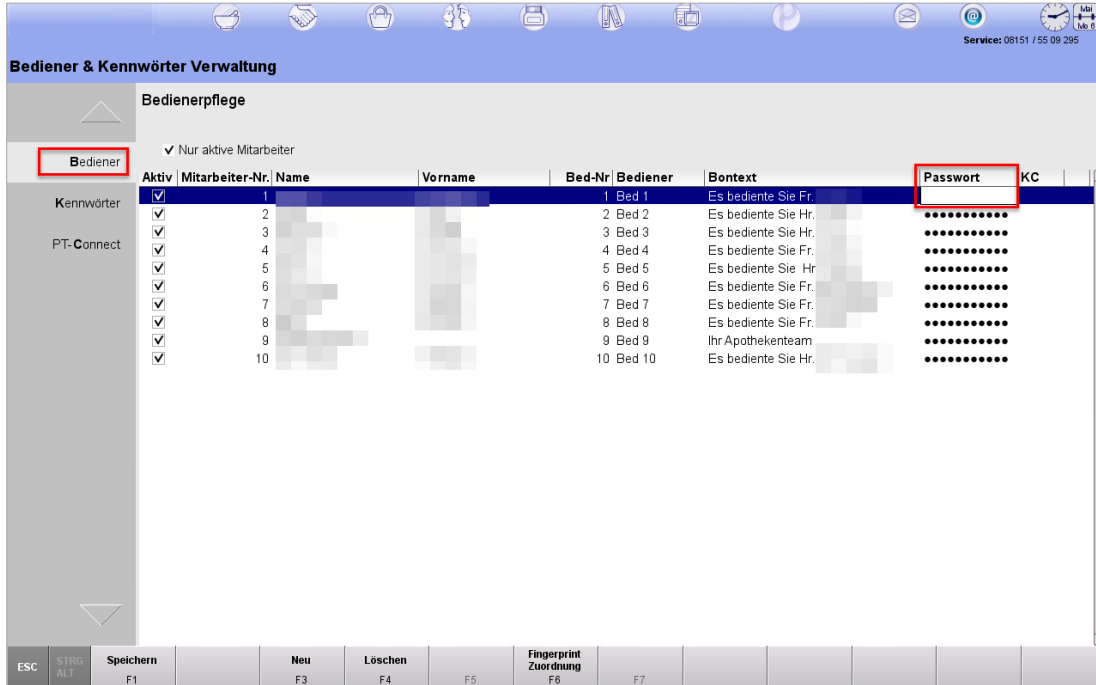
Service: 08151 / 55 09 295

Bediener & Kennwörter Verwaltung

Bediener
Kennwörter
PT-Connect

Bedienerpflege

✔ Nur aktive Mitarbeiter

| Aktiv | Mitarbeiter-Nr. | Name | Vorname | Bed-Nr | Bediener | Bontext | Passwort | KC |
|---|---|---|---|---|---|---|---|---|
| ☑ | 1 | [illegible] | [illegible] | 1 | Bed 1 | Es bediente Sie Fr. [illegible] | | |
| ☑ | 2 | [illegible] | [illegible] | 2 | Bed 2 | Es bediente Sie Hr. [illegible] | ●●●●●●●●●●● | |
| ☑ | 3 | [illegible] | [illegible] | 3 | Bed 3 | Es bediente Sie Hr. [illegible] | ●●●●●●●●●●● | |
| ☑ | 4 | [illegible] | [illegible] | 4 | Bed 4 | Es bediente Sie Fr. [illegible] | ●●●●●●●●●●● | |
| ☑ | 5 | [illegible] | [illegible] | 5 | Bed 5 | Es bediente Sie Hr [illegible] | ●●●●●●●●●●● | |
| ☑ | 6 | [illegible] | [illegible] | 6 | Bed 6 | Es bediente Sie Fr. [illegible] | ●●●●●●●●●●● | |
| ☑ | 7 | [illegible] | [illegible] | 7 | Bed 7 | Es bediente Sie Fr. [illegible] | ●●●●●●●●●●● | |
| ☑ | 8 | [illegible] | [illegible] | 8 | Bed 8 | Es bediente Sie Fr. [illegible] | ●●●●●●●●●●● | |
| ☑ | 9 | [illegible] | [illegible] | 9 | Bed 9 | Ihr Apothekenteam | ●●●●●●●●●●● | |
| ☑ | 10 | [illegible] | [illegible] | 10 | Bed 10 | Es bediente Sie Hr. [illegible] | ●●●●●●●●●●● | |

ESC | STRG ALT | Speichern F1 | Neu F3 | Löschen F4 | F5 | Fingerprint Zuordnung F6 | F7